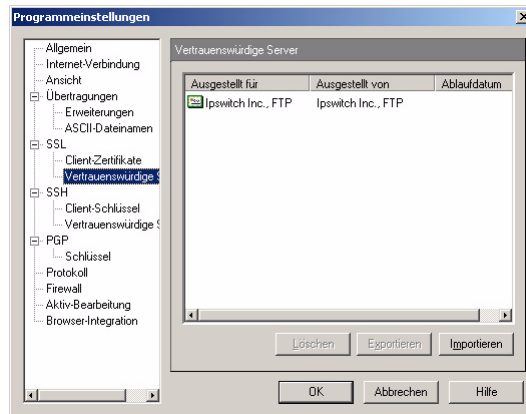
Programmeinstellungen

Allgemein
Internet-Verbindung
Ansicht
Übertragungen
Erweiterungen
ASCII-Dateinamen
SSL
Client-Zertifikate
Vertrauenswürdige S
SSH
Client-Schlüssel
Vertrauenswürdige S
PGP
Schlüssel
Protokoll
Firewall
Aktiv-Bearbeitung
Browser-Integration

Vertrauenswürdige Server

| Ausgestellt für | Ausgestellt von | Ablaufdatum |
|---|---|---|
| Ipswitch Inc., FTP | Ipswitch Inc., FTP | |

Löschen
Exportieren
Importieren

OK
Abbrechen
Hilfe